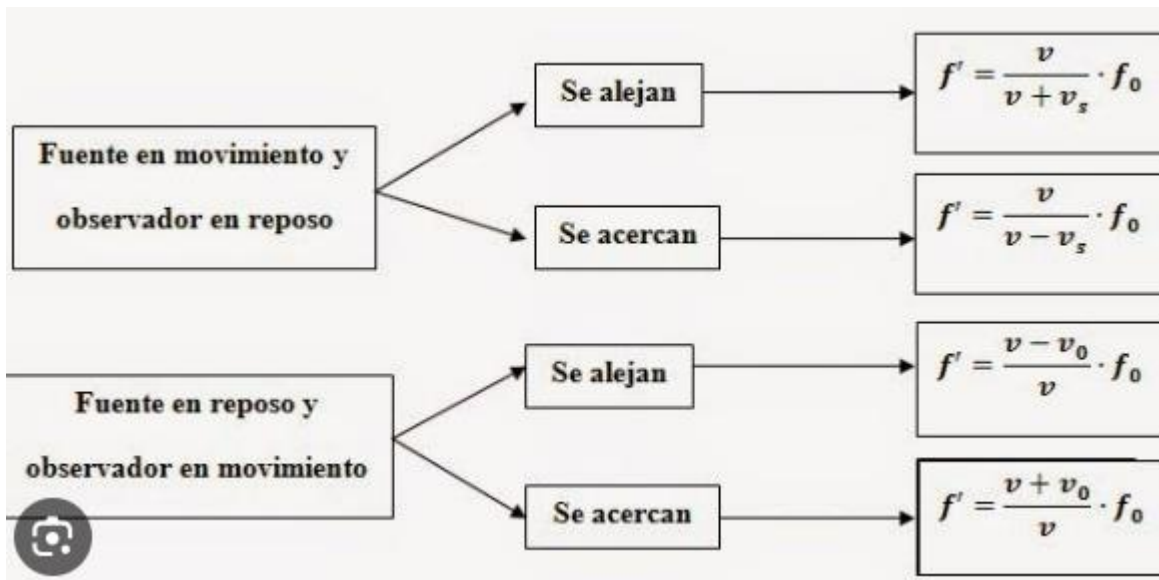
Fuente en movimiento y observador en reposo

Se alejan

$f' = \frac{v}{v + v_s} \cdot f_0$

Se acercan

$f' = \frac{v}{v - v_s} \cdot f_0$

Fuente en reposo y observador en movimiento

Se alejan

$f' = \frac{v - v_0}{v} \cdot f_0$

Se acercan

$f' = \frac{v + v_0}{v} \cdot f_0$